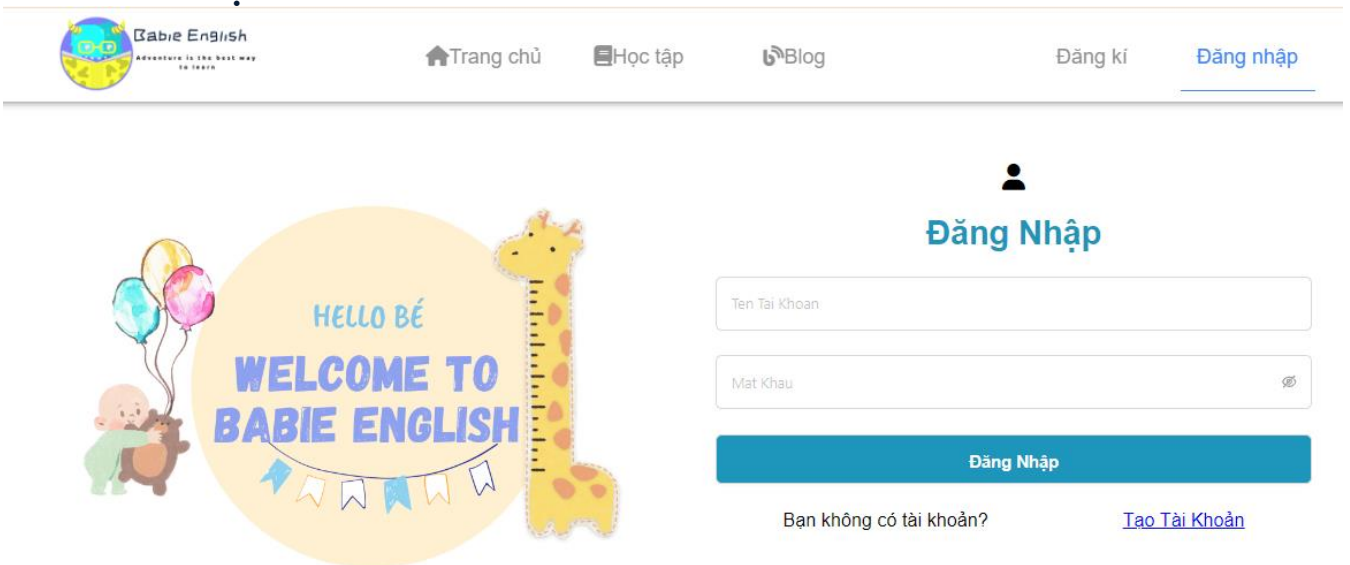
Babie English
Adventure is the best way to learn

Trang chủ Học tập Blog Đăng kí Đăng nhập

HELLO BÉ
WELCOME TO BABIE ENGLISH

Đăng Nhập

Ten Tai Khoan

Mat Khau

Đăng Nhập

Bạn không có tài khoản? Tạo Tài Khoản